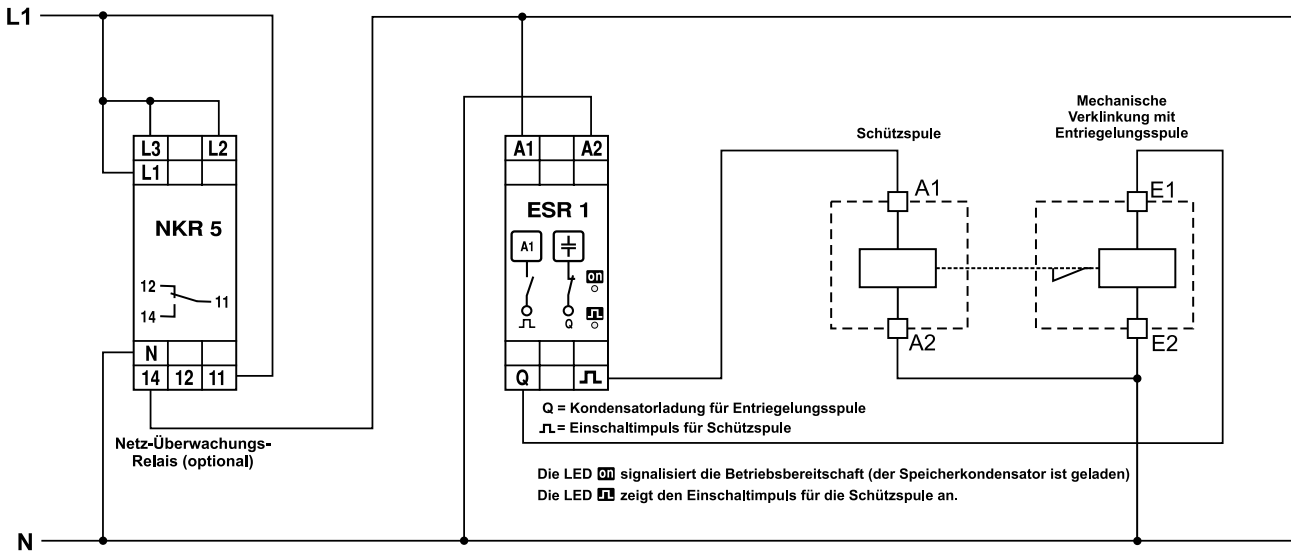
L1

L3 L2
L1

NKR 5

12
11
14

N
14 12 11

Netz-Überwachungs-Relais (optional)

A1 A2

ESR 1

A1
on
Q

Q

Schützspule

Mechanische Verklinkung mit Entriegelungsspule

A1
A2

E1
E2

Q = Kondensatorladung für Entriegelungsspule
⎍ = Einschaltimpuls für Schützspule

Die LED on signalisiert die Betriebsbereitschaft (der Speicherkondensator ist geladen)
Die LED ⎍ zeigt den Einschaltimpuls für die Schützspule an.

N